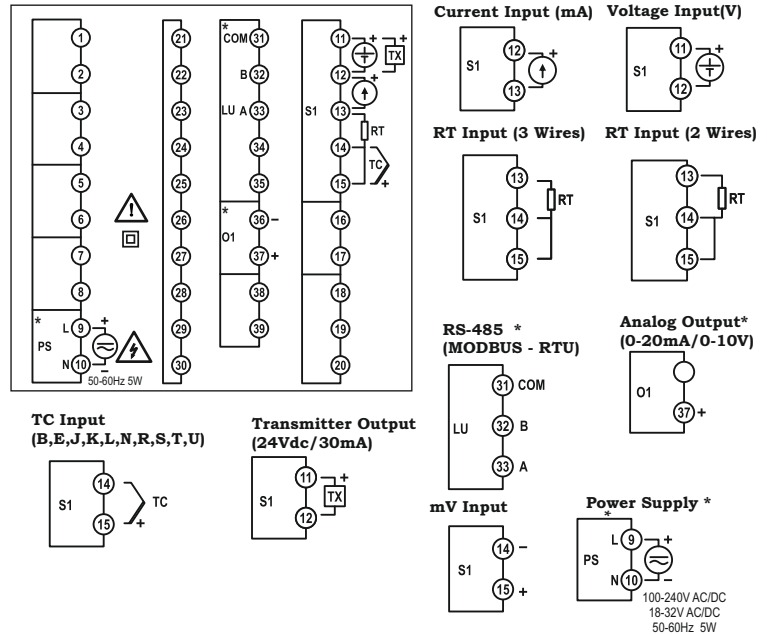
1
2
3
4
5
6
7
8
*
PS
L 9 +
N 10 –
50-60Hz 5W

21
22
23
24
25
26
27
28
29
30

*
COM 31
B 32
LU A 33
34
35
*
O1
36 –
37 +
38
39

S1
11 +
TX
12 +
13
RT
14
TC
15 +
16
17
18
19
20

Current Input (mA)
S1
12 +
13

Voltage Input(V)
S1
11 +
12

RT Input (3 Wires)
S1
13
14
15
RT

RT Input (2 Wires)
S1
13
14
15
RT

RS-485 *
(MODBUS - RTU)
LU
31 COM
32 B
33 A

Analog Output*
(0-20mA/0-10V)
O1
37 +

TC Input
(B,E,J,K,L,N,R,S,T,U)
S1
14
15
TC
+

Transmitter Output
(24Vdc/30mA)
S1
11 +
12
TX

mV Input
S1
14 –
15 +

Power Supply *
*
PS
L 9 +
N 10 –
100-240V AC/DC
18-32V AC/DC
50-60Hz 5W